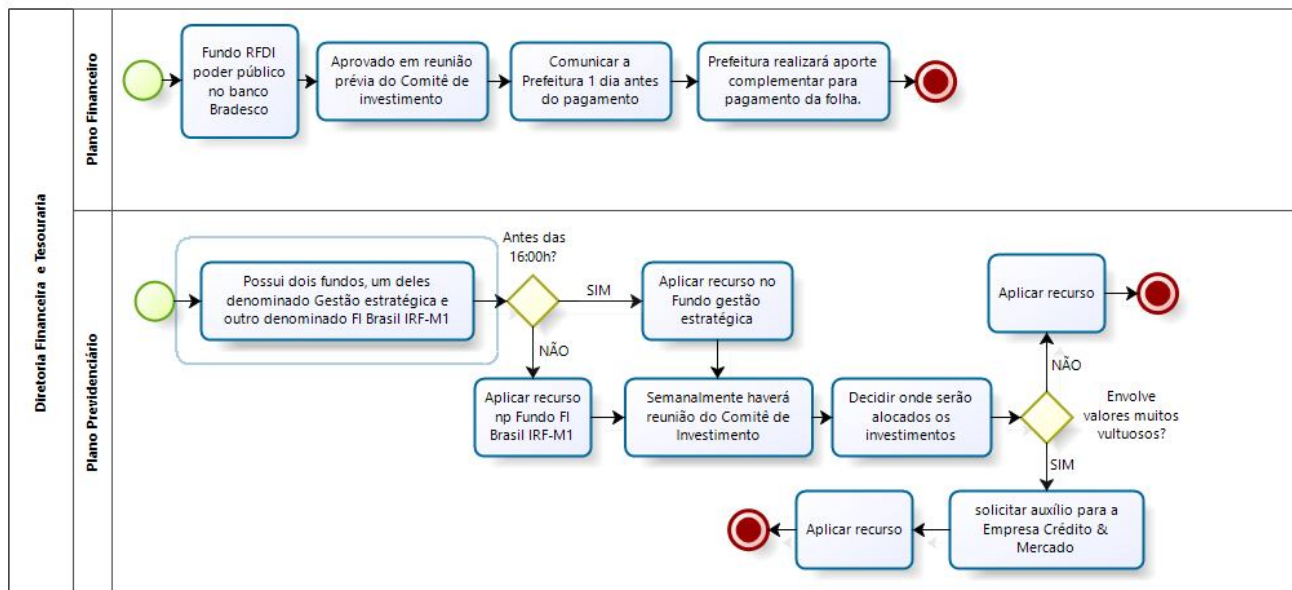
Diretoria Financeira e Tesouraria

Plano Financeiro

Fundo RFDI poder público no banco Bradesco

Aprovado em reunião prévia do Comitê de investimento

Comunicar a Prefeitura 1 dia antes do pagamento

Prefeitura realizará aporte complementar para pagamento da folha.

Plano Previdenciário

Possui dois fundos, um deles denominado Gestão estratégica e outro denominado FI Brasil IRF-M1

Antes das 16:00h?

SIM

Aplicar recurso no Fundo gestão estratégica

NÃO

Aplicar recurso np Fundo FI Brasil IRF-M1

Semanalmente haverá reunião do Comitê de Investimento

Decidir onde serão alocados os investimentos

Envolve valores muitos vultuosos?

NÃO

Aplicar recurso

SIM

solicitar auxílio para a Empresa Crédito & Mercado

Aplicar recurso